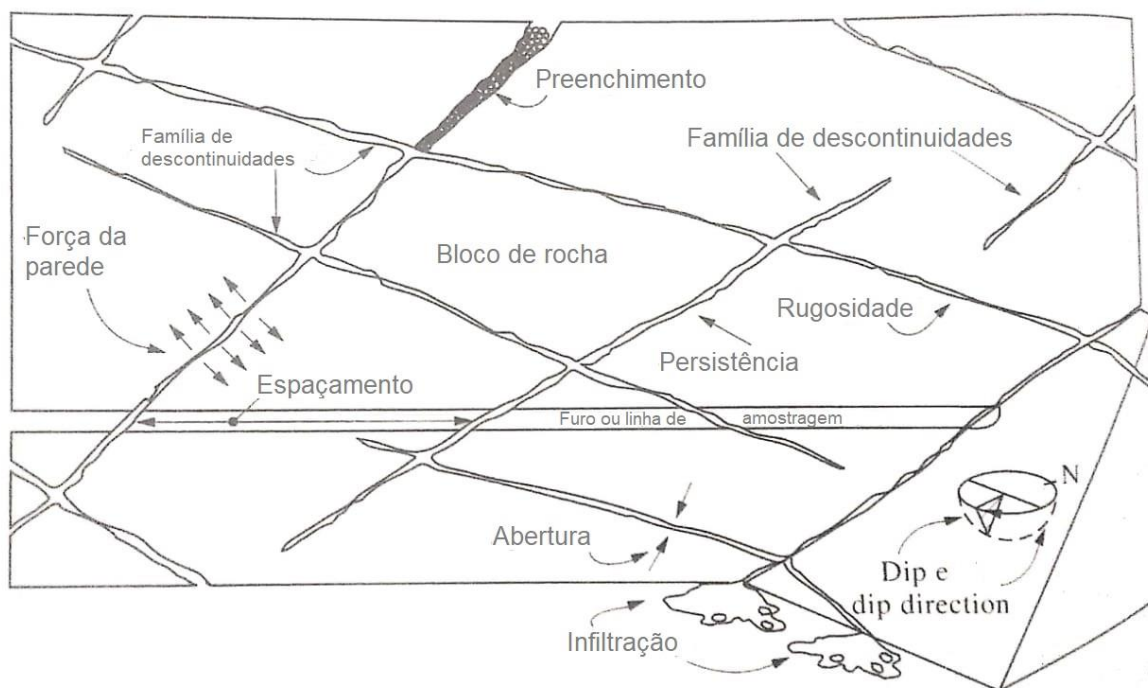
Preenchimento

Família de descontinuidades

Família de descontinuidades

Força da parede

Bloco de rocha

Rugosidade

Persistência

Espaçamento

Furo ou linha de amostragem

N

Abertura

Dip e dip direction

Infiltração